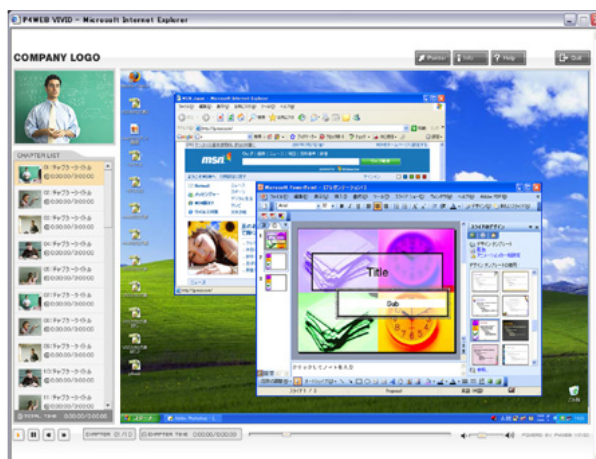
P4WEB VIVID - Microsoft Internet Explorer

COMPANY LOGO

Preview | Info | Help | Exit

CHAPTER LIST

01 チャプター小さめ 00:00:00/00:00:00
02 チャプター小さめ 00:00:00/00:00:00
03 チャプター小さめ 00:00:00/00:00:00
04 チャプター小さめ 00:00:00/00:00:00
05 チャプター小さめ 00:00:00/00:00:00
06 チャプター小さめ 00:00:00/00:00:00
07 チャプター小さめ 00:00:00/00:00:00
08 チャプター小さめ 00:00:00/00:00:00
09 チャプター小さめ 00:00:00/00:00:00
10 チャプター小さめ 00:00:00/00:00:00
11 チャプター小さめ 00:00:00/00:00:00
12 チャプター小さめ 00:00:00/00:00:00

MSN Japan - Microsoft Internet Explorer

msn

Microsoft PowerPoint

Title

Sub

クリックしてノートを入力

TOTAL TIME 00:00:00/00:00:00

CHAPTER 0 / 0

CHAPTER TIME 00:00:00/00:00:00

POWERED BY P4WEB VIVID